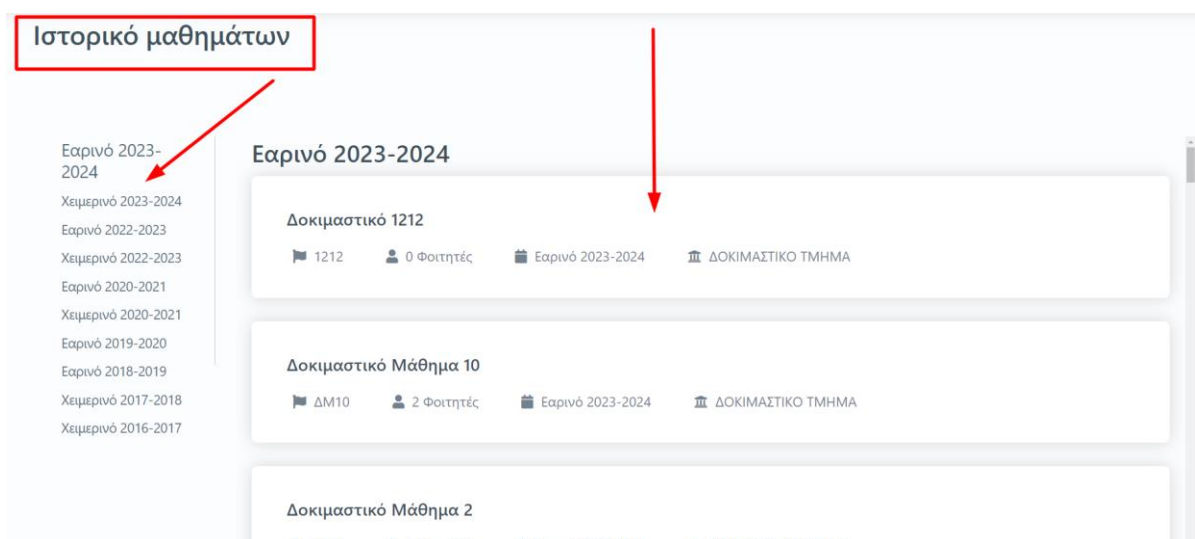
Ιστορικό μαθημάτων

Εαρινό 2023-2024
Χειμερινό 2023-2024
Εαρινό 2022-2023
Χειμερινό 2022-2023
Εαρινό 2020-2021
Χειμερινό 2020-2021
Εαρινό 2019-2020
Εαρινό 2018-2019
Χειμερινό 2017-2018
Χειμερινό 2016-2017

Εαρινό 2023-2024

Δοκιμαστικό 1212
1212 0 Φοιτητές Εαρινό 2023-2024 ΔΟΚΙΜΑΣΤΙΚΟ ΤΜΗΜΑ

Δοκιμαστικό Μάθημα 10
ΔΜ10 2 Φοιτητές Εαρινό 2023-2024 ΔΟΚΙΜΑΣΤΙΚΟ ΤΜΗΜΑ

Δοκιμαστικό Μάθημα 2